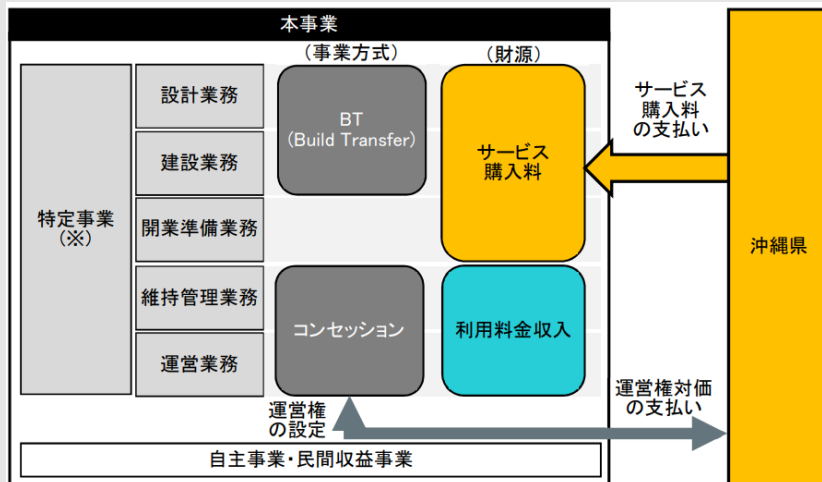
本事業

（事業方式）

（財源）

特定事業
（※）

設計業務

建設業務

開業準備業務

維持管理業務

運営業務

BT
（Build Transfer）

サービス
購入料

コンセッション

利用料金収入

サービス
購入料
の支払い

沖縄県

運営権対価
の支払い

運営権
の設定

自主事業・民間収益事業